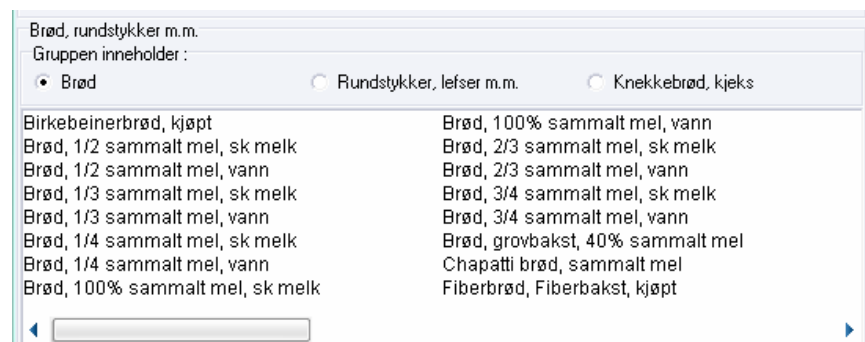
Brød, rundstykker m.m.
Gruppen inneholder :
Brød
Rundstykker, lefser m.m.
Knekkebrød, kjeks

Birkebeinerbrød, kjøpt
Brød, 1/2 sammalt mel, sk melk
Brød, 1/2 sammalt mel, vann
Brød, 1/3 sammalt mel, sk melk
Brød, 1/3 sammalt mel, vann
Brød, 1/4 sammalt mel, sk melk
Brød, 1/4 sammalt mel, vann
Brød, 100% sammalt mel, sk melk

Brød, 100% sammalt mel, vann
Brød, 2/3 sammalt mel, sk melk
Brød, 2/3 sammalt mel, vann
Brød, 3/4 sammalt mel, sk melk
Brød, 3/4 sammalt mel, vann
Brød, grovbakst, 40% sammalt mel
Chapatti brød, sammalt mel
Fiberbrød, Fiberbakst, kjøpt